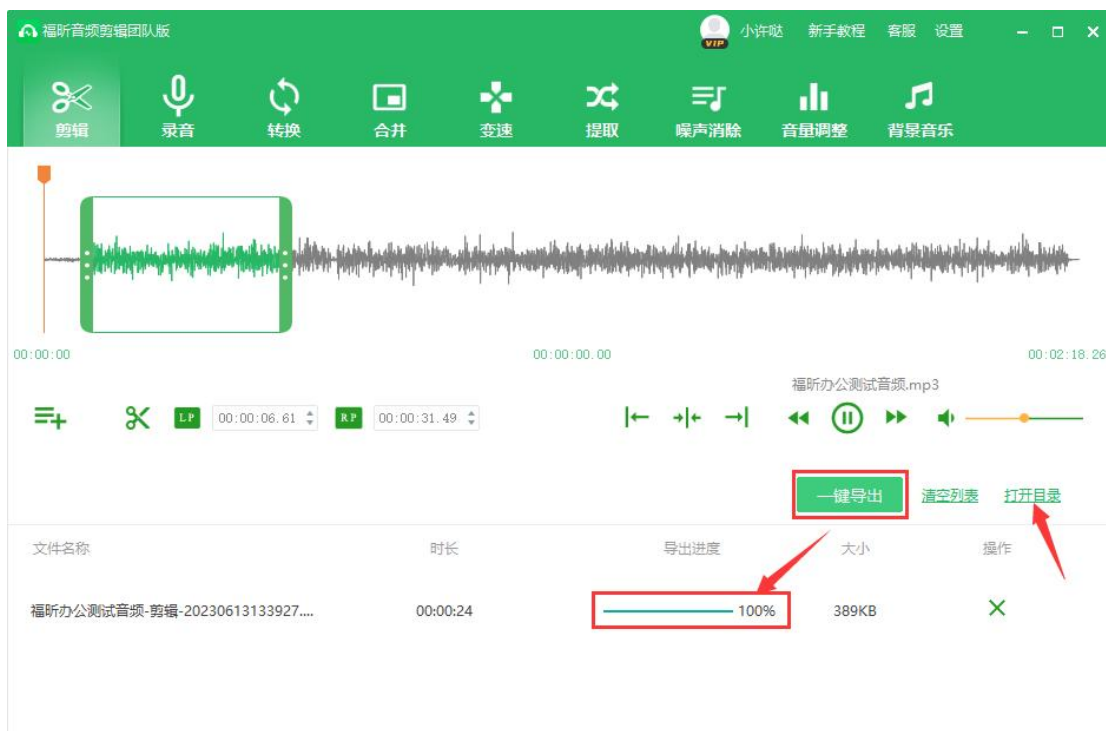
福昕音频剪辑团队版

VIP 小许哒 新手教程 客服 设置

剪辑 录音 转换 合并 变速 提取 噪声消除 音量调整 背景音乐

00:00:00 00:00:00.00 00:02:18.26

福昕办公测试音频.mp3

LP 00:00:06.61 RP 00:00:31.49

一键导出 清空列表 打开目录

| 文件名称 | 时长 | 导出进度 | 大小 | 操作 |
|---|---|---|---|---|
| 福昕办公测试音频-剪辑-20230613133927.... | 00:00:24 | 100% | 389KB | ✕ |